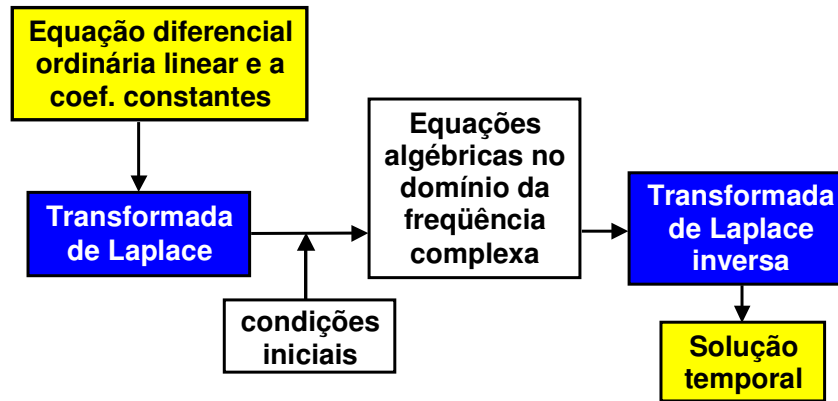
Equação diferencial ordinária linear e a coef. constantes

Transformada de Laplace

condições iniciais

Equações algébricas no domínio da freqüência complexa

Transformada de Laplace inversa

Solução temporal